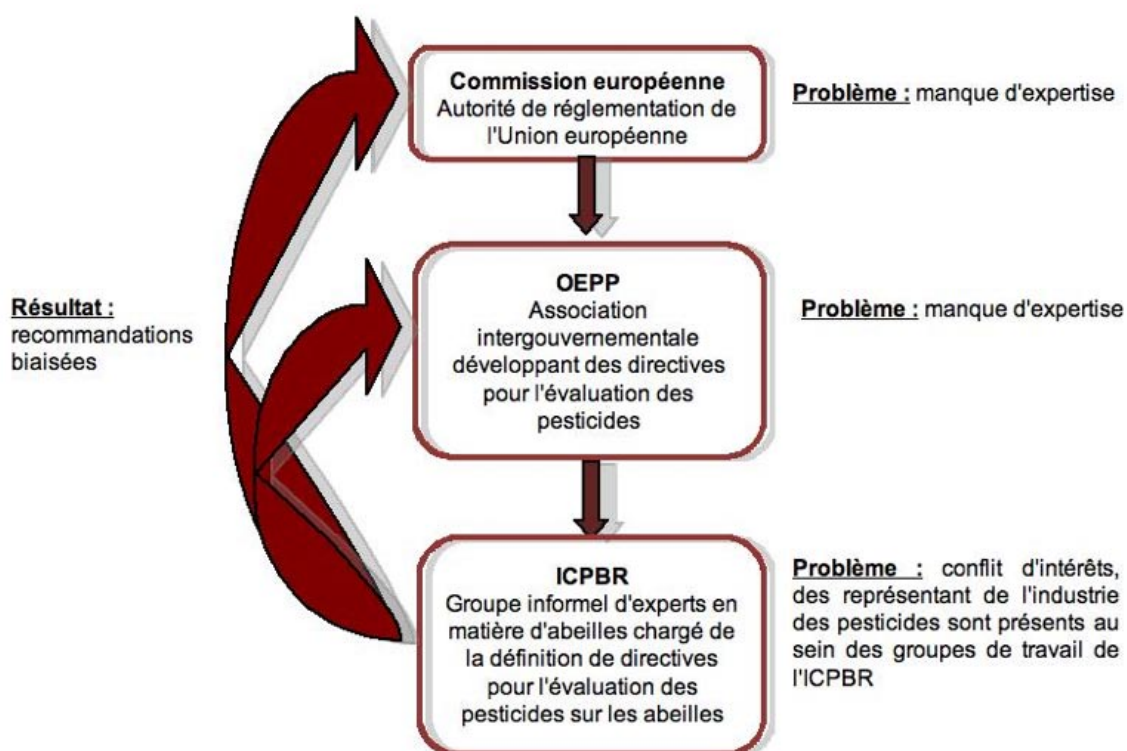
Commission européenne
Autorité de réglementation de l'Union européenne

Problème : manque d'expertise

Résultat : recommandations biaisées

OEPP
Association intergouvernementale développant des directives pour l'évaluation des pesticides

Problème : manque d'expertise

ICPBR
Groupe informel d'experts en matière d'abeilles chargé de la définition de directives pour l'évaluation des pesticides sur les abeilles

Problème : conflit d'intérêts, des représentant de l'industrie des pesticides sont présents au sein des groupes de travail de l'ICPBR